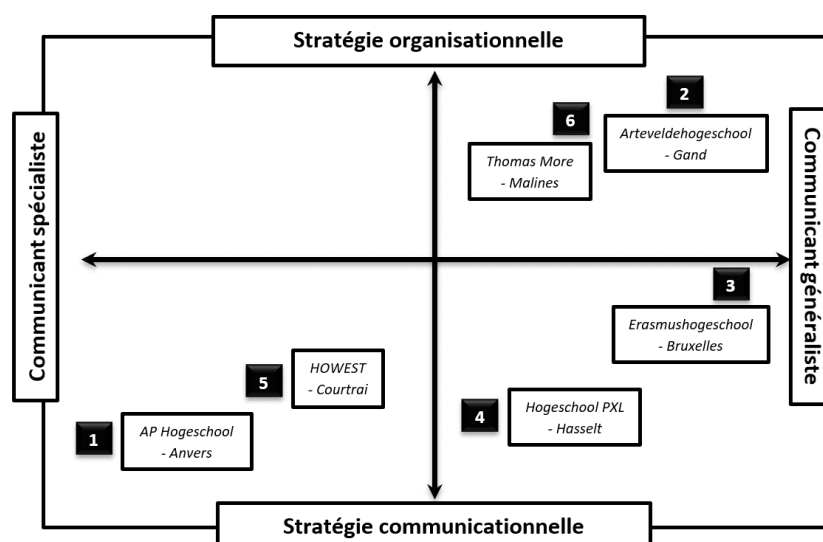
Stratégie organisationnelle

Communicant spécialiste

Communicant généraliste

6

Thomas More - Malines

2

Arteveldehogeschool - Gand

3

Erasmushogeschool - Bruxelles

5

HOWEST - Courtrai

4

Hogeschool PXL - Hasselt

1

AP Hogeschool - Anvers

Stratégie communicationnelle